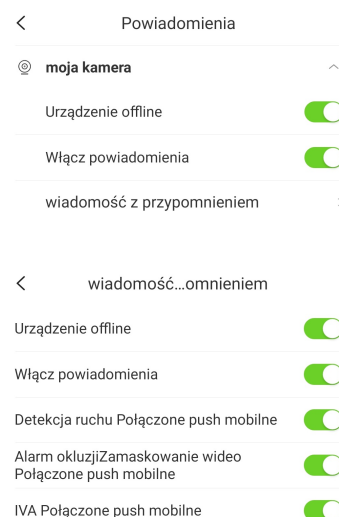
Powiadomienia

moja kamera

Urządzenie offline

Włącz powiadomienia

wiadomość z przypomnieniem

wiadomość...omnieniem

Urządzenie offline

Włącz powiadomienia

Detekcja ruchu Połączone push mobilne

Alarm okluzjiZamaskowanie wideo Połączone push mobilne

IVA Połączone push mobilne